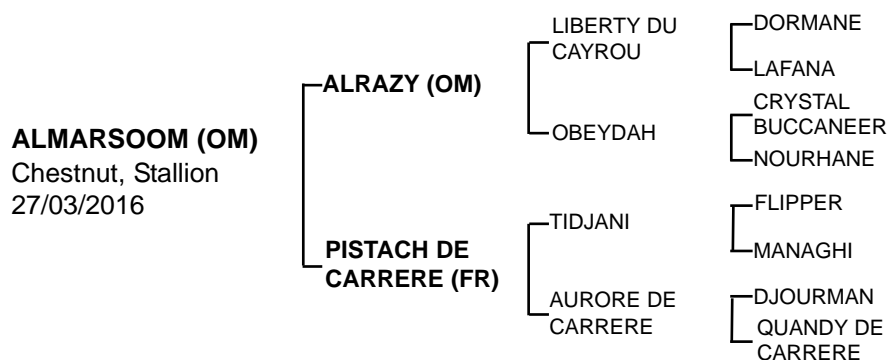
ALMARSOOM (OM)
Chestnut, Stallion
27/03/2016

ALRAZY (OM)

PISTACH DE CARRERE (FR)

LIBERTY DU CAYROU

OBEYDAH

TIDJANI

AURORE DE CARRERE

DORMANE

LAFANA

CRYSTAL BUCCANEER

NOURHANE

FLIPPER

MANAGHI

DJOURMAN

QUANDY DE CARRERE